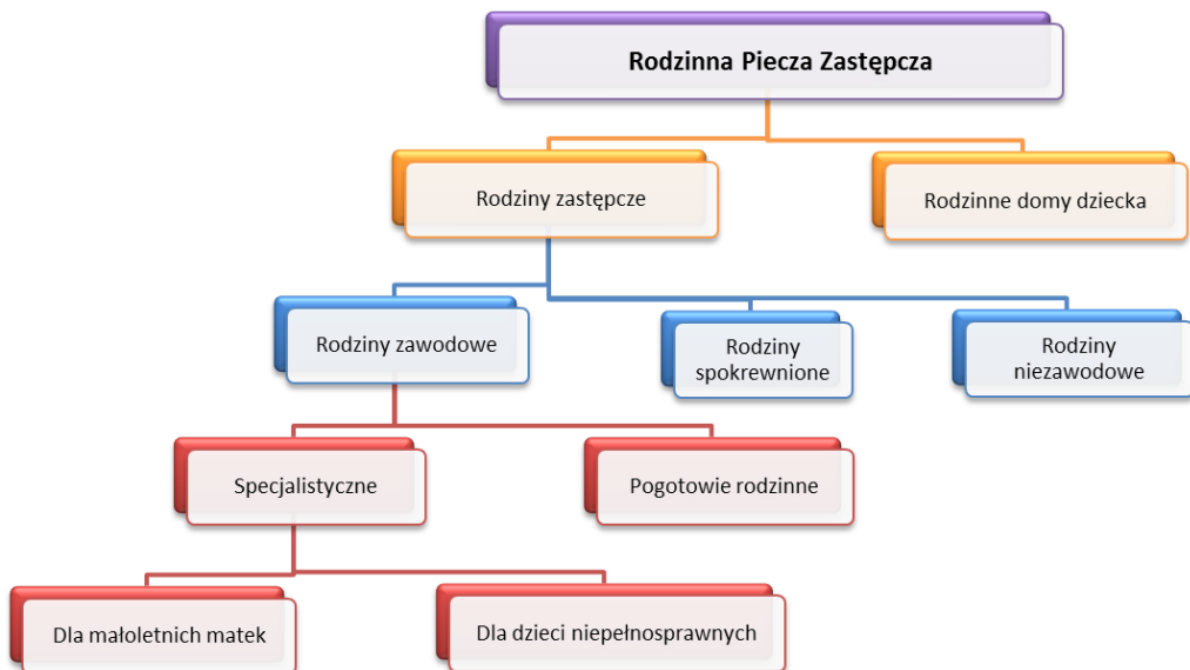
Rodzinna Piecza Zastępcza

Rodziny zastępcze

Rodzinne domy dziecka

Rodziny zawodowe

Rodziny spokrewnione

Rodziny niezawodowe

Specjalistyczne

Pogotowie rodzinne

Dla małoletnich matek

Dla dzieci niepełnosprawnych